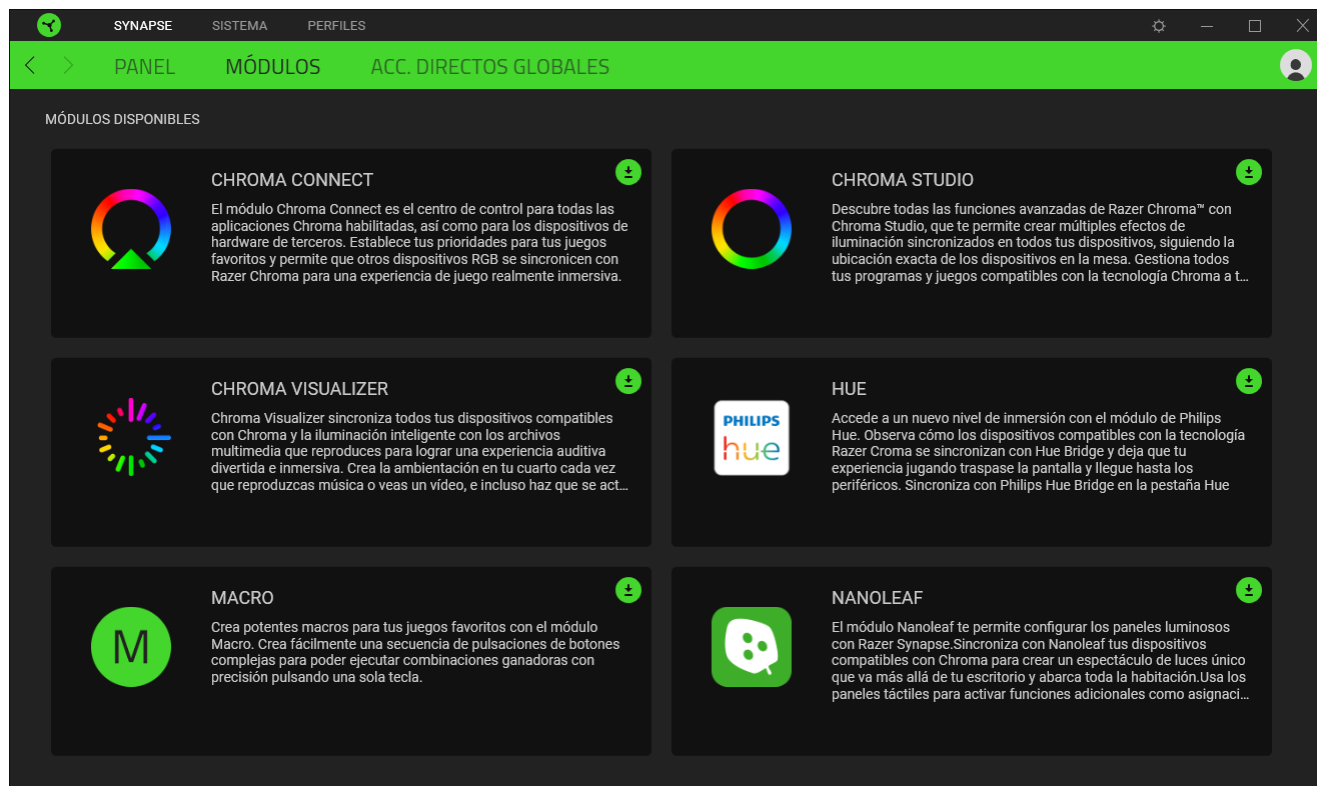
SYNAPSE SISTEMA PERFILES

PANEL MÓDULOS ACC. DIRECTOS GLOBALES

MÓDULOS DISPONIBLES

CHROMA CONNECT

El módulo Chroma Connect es el centro de control para todas las aplicaciones Chroma habilitadas, así como para los dispositivos de hardware de terceros. Establece tus prioridades para tus juegos favoritos y permite que otros dispositivos RGB se sincronicen con Razer Chroma para una experiencia de juego realmente inmersiva.

CHROMA STUDIO

Descubre todas las funciones avanzadas de Razer Chroma™ con Chroma Studio, que te permite crear múltiples efectos de iluminación sincronizados en todos tus dispositivos, siguiendo la ubicación exacta de los dispositivos en la mesa. Gestiona todos tus programas y juegos compatibles con la tecnología Chroma a t…

CHROMA VISUALIZER

Chroma Visualizer sincroniza todos tus dispositivos compatibles con Chroma y la iluminación inteligente con los archivos multimedia que reproduces para lograr una experiencia auditiva divertida e inmersiva. Crea la ambientación en tu cuarto cada vez que reproduzcas música o veas un vídeo, e incluso haz que se act…

HUE

PHILIPS
hue

Accede a un nuevo nivel de inmersión con el módulo de Philips Hue. Observa cómo los dispositivos compatibles con la tecnología Razer Croma se sincronizan con Hue Bridge y deja que tu experiencia jugando traspase la pantalla y llegue hasta los periféricos. Sincroniza con Philips Hue Bridge en la pestaña Hue

MACRO

M

Crea potentes macros para tus juegos favoritos con el módulo Macro. Crea fácilmente una secuencia de pulsaciones de botones complejas para poder ejecutar combinaciones ganadoras con precisión pulsando una sola tecla.

NANOLEAF

El módulo Nanoleaf te permite configurar los paneles luminosos con Razer Synapse.Sincroniza con Nanoleaf tus dispositivos compatibles con Chroma para crear un espectáculo de luces único que va más allá de tu escritorio y abarca toda la habitación.Usa los paneles táctiles para activar funciones adicionales como asignaci…